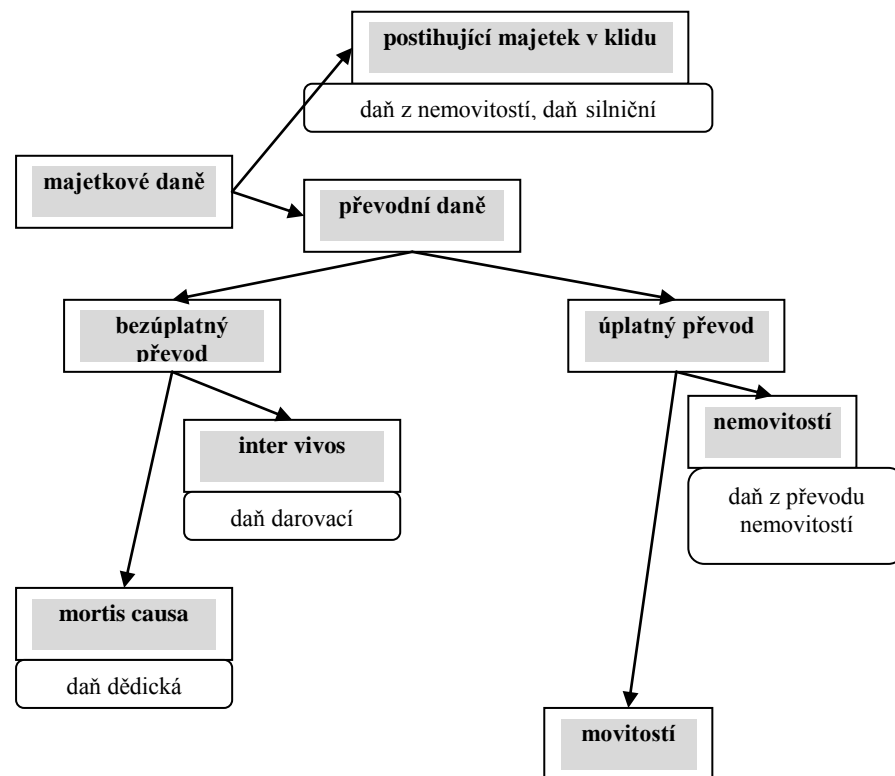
postihující majetek v klidu

daň z nemovitostí, daň silniční

majetkové daně

převodní daně

bezúplatný převod

úplatný převod

inter vivos

daň darovací

nemovitostí

daň z převodu nemovitostí

mortis causa

daň dědická

movitostí